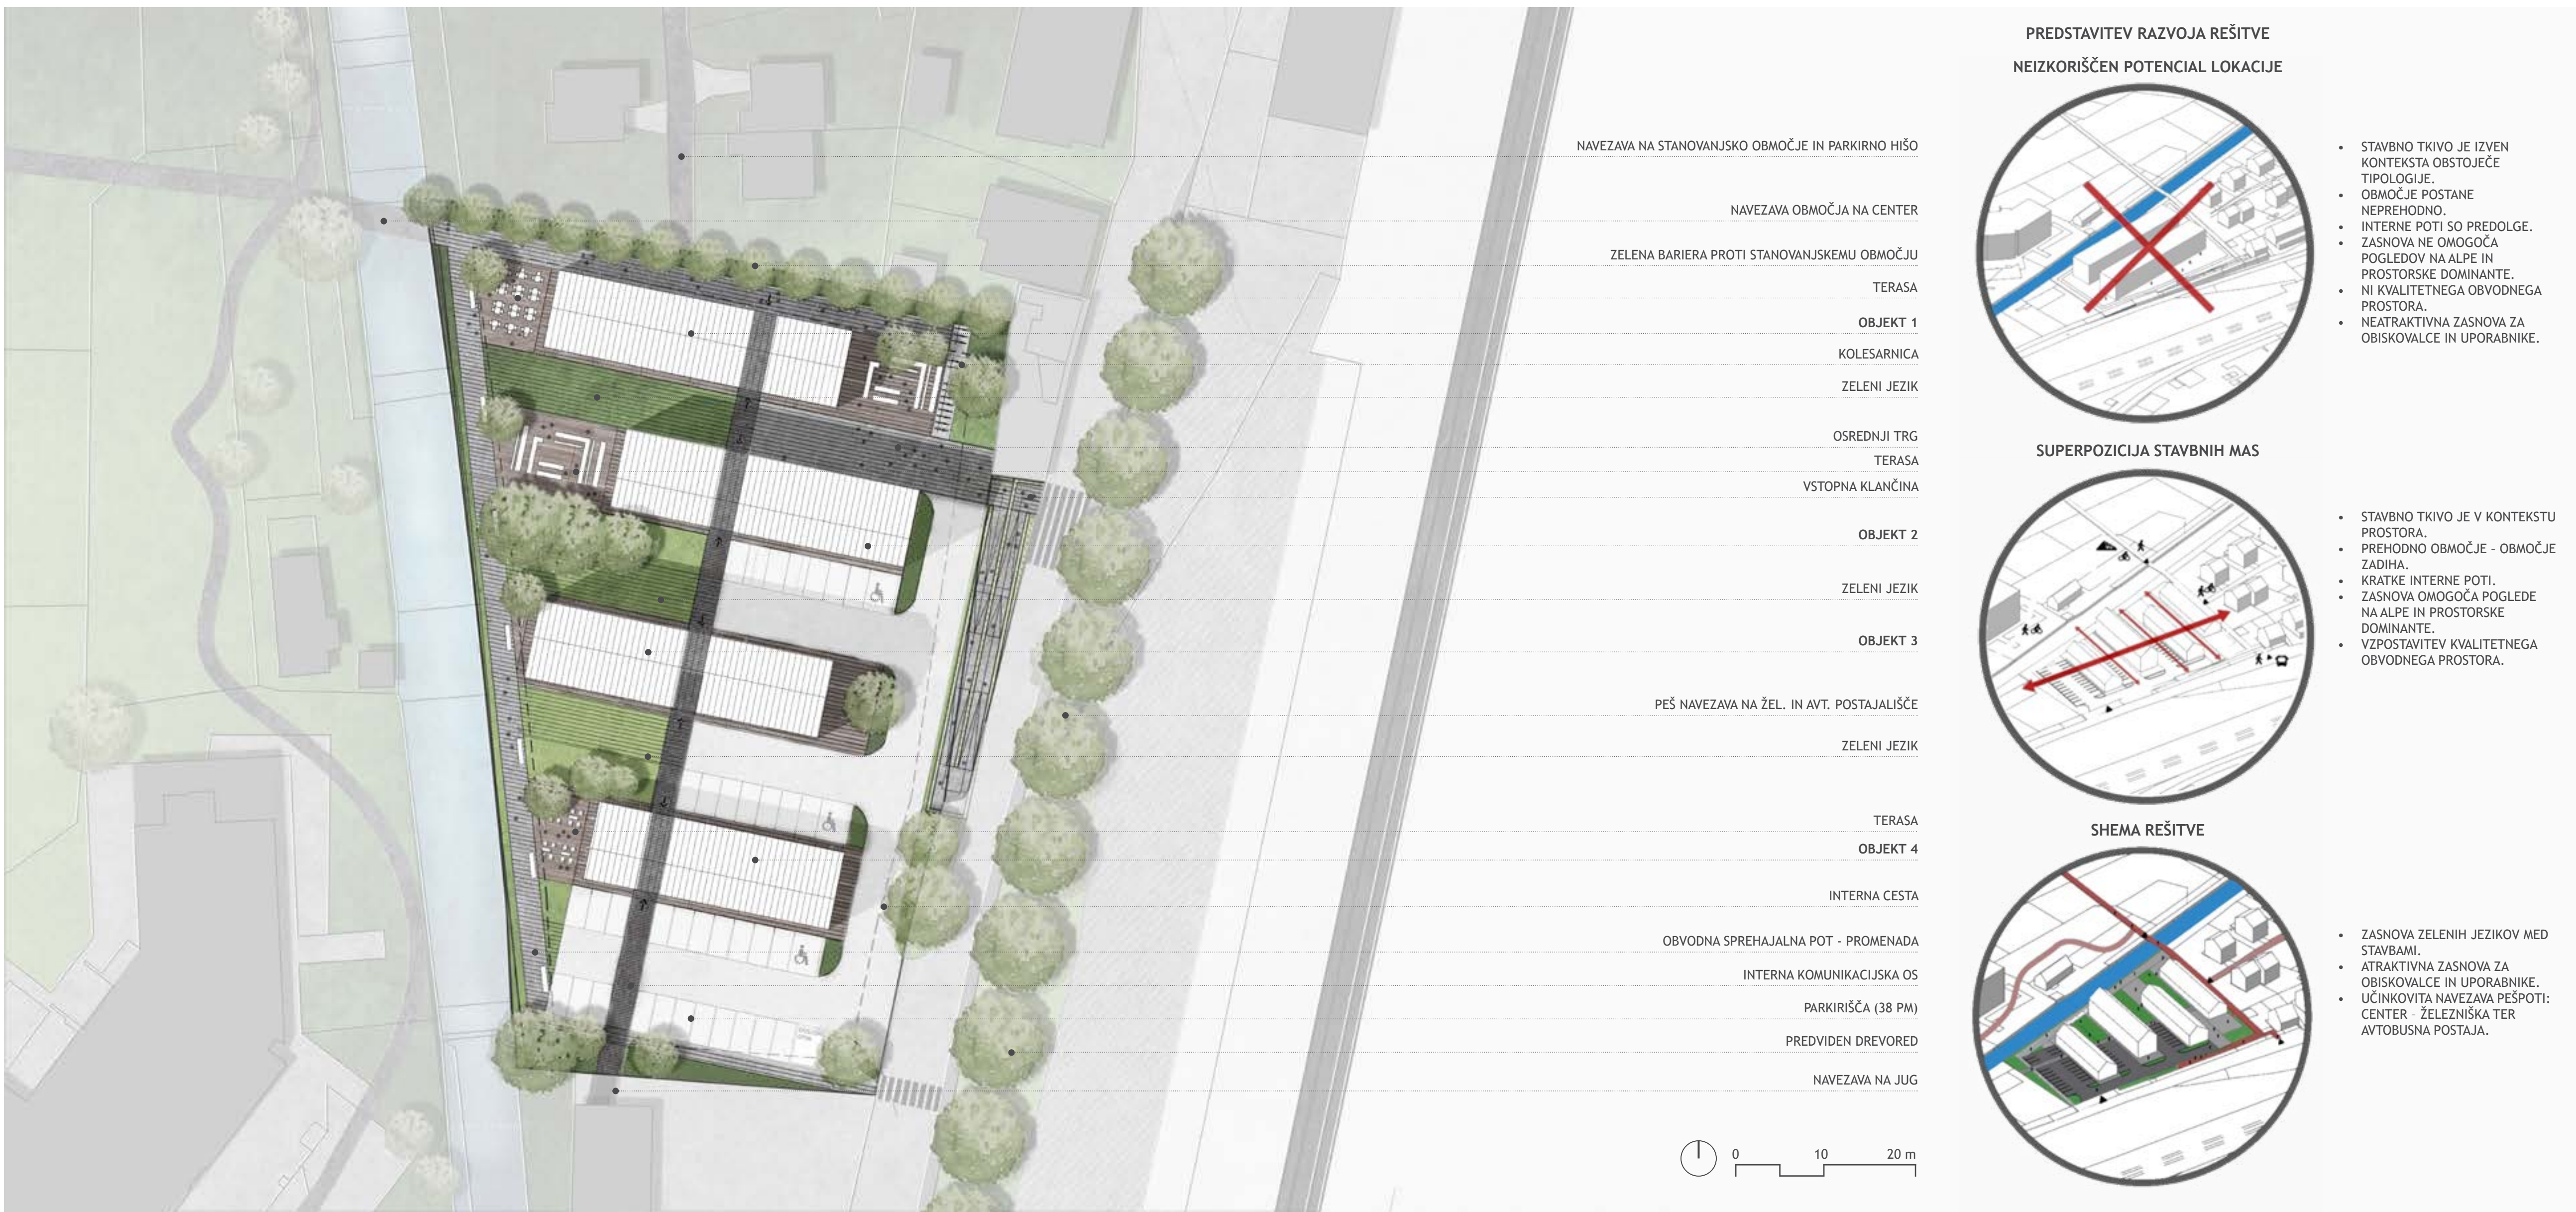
NAVEZAVA NA STANOVANJSKO OBMOČJE IN PARKIRNO HIŠO

NAVEZAVA OBMOČJA NA CENTER

ZELENA BARIERA PROTI STANOVANJSKEMU OBMOČJU

TERASA

OBJEKT 1

KOLESARNICA

ZELENI JEZIK

OSREDNJI TRG

TERASA

VSTOPNA KLANČINA

OBJEKT 2

ZELENI JEZIK

OBJEKT 3

PEŠ NAVEZAVA NA ŽEL. IN AVT. POSTAJALIŠČE

ZELENI JEZIK

TERASA

OBJEKT 4

INTERNA CESTA

OBVODNA SPREHAJALNA POT - PROMENADA

INTERNA KOMUNIKACIJSKA OS

PARKIRIŠČA (38 PM)

PREDVIDEN DREVORED

NAVEZAVA NA JUG

0 10 20 m

PREDSTAVITEV RAZVOJA REŠITVE

NEIZKORIŠČEN POTENCIAL LOKACIJE

• STAVBNO TKIVO JE IZVEN KONTEKSTA OBSTOJEČE TIPOLOGIJE.
• OBMOČJE POSTANE NEPREHODNO.
• INTERNE POTI SO PREDOLGE.
• ZASNOVA NE OMOGOČA POGLEDOV NA ALPE IN PROSTORSKE DOMINANTE.
• NI KVALITETNEGA OBVODNEGA PROSTORA.
• NEATRAKTIVNA ZASNOVA ZA OBISKOVALCE IN UPORABNIKE.

SUPERPOZICIJA STAVBNIH MAS

• STAVBNO TKIVO JE V KONTEKSTU PROSTORA.
• PREHODNO OBMOČJE - OBMOČJE ZADIHA.
• KRATKE INTERNE POTI.
• ZASNOVA OMOGOČA POGLEDE NA ALPE IN PROSTORSKE DOMINANTE.
• VZPOSTAVITEV KVALITETNEGA OBVODNEGA PROSTORA.

SHEMA REŠITVE

• ZASNOVA ZELENIH JEZIKOV MED STAVBAMI.
• ATRAKTIVNA ZASNOVA ZA OBISKOVALCE IN UPORABNIKE.
• UČINKOVITA NAVEZAVA PEŠPOTI: CENTER - ŽELEZNIŠKA TER AVTOBUSNA POSTAJA.